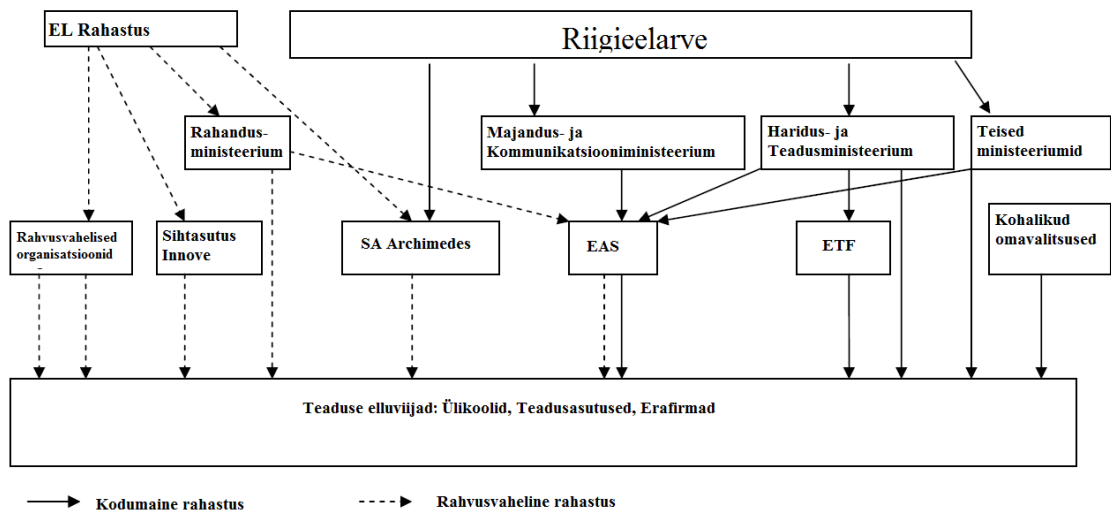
EL Rahastus

Riigieelarve

Rahandusministeerium

Majandus- ja Kommunikatsiooniministeerium

Haridus- ja Teadusministeerium

Teised ministeeriumid

Rahvusvahelised organisatsioonid

Sihtasutus Innove

SA Archimedes

EAS

ETF

Kohalikud omavalitsused

Teaduse elluviijad: Ülikoolid, Teadusasutused, Erafirmad

Kodumaine rahastus

Rahvusvaheline rahastus